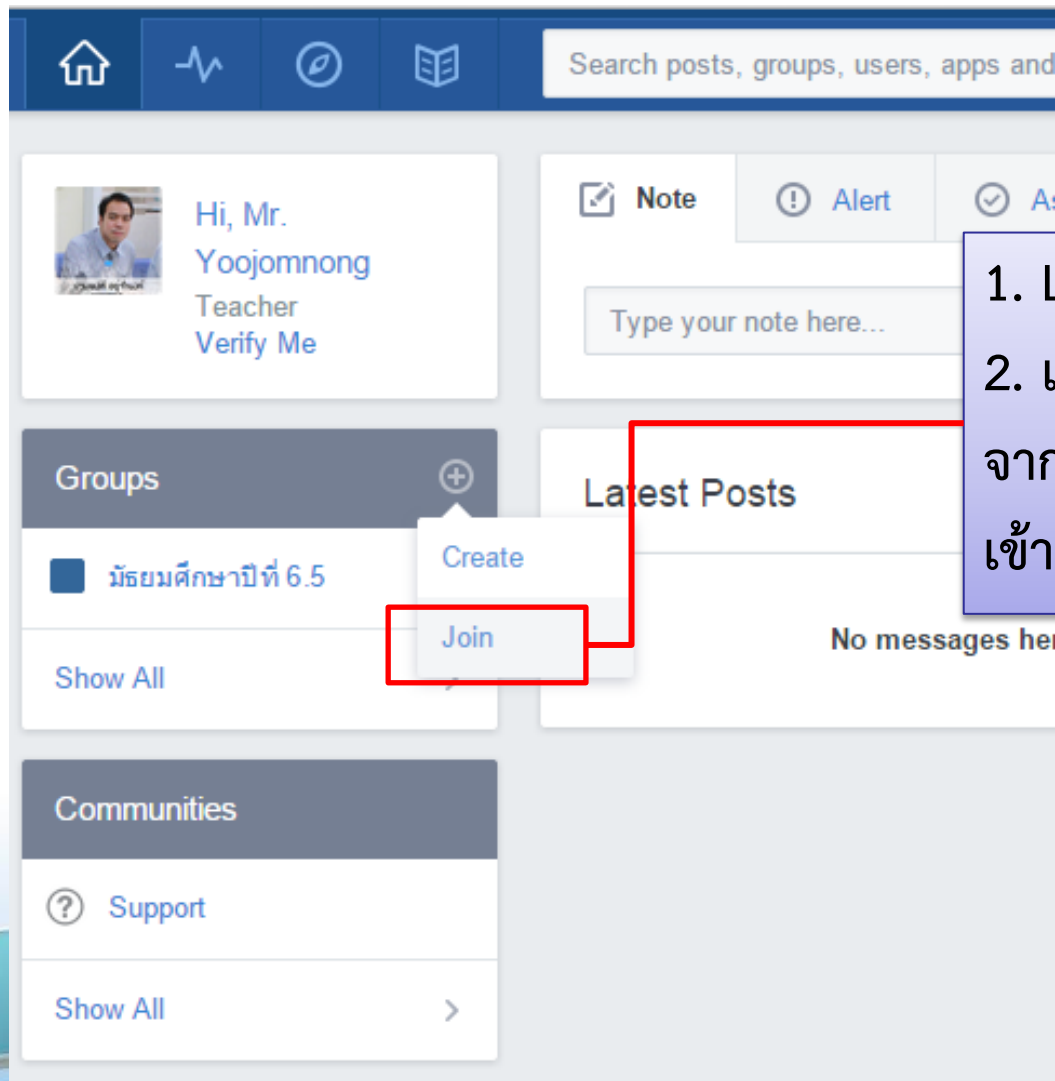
Search posts, groups, users, apps and

Hi, Mr. Yoojomnong
Teacher
Verify Me

Note
Alert
As

Type your note here...

1. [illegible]
2. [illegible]
จาก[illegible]
เข้า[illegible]

Groups
Create
Join
มัธยมศึกษาปีที่ 6.5
Show All

Latest Posts

No messages her

Communities
Support
Show All